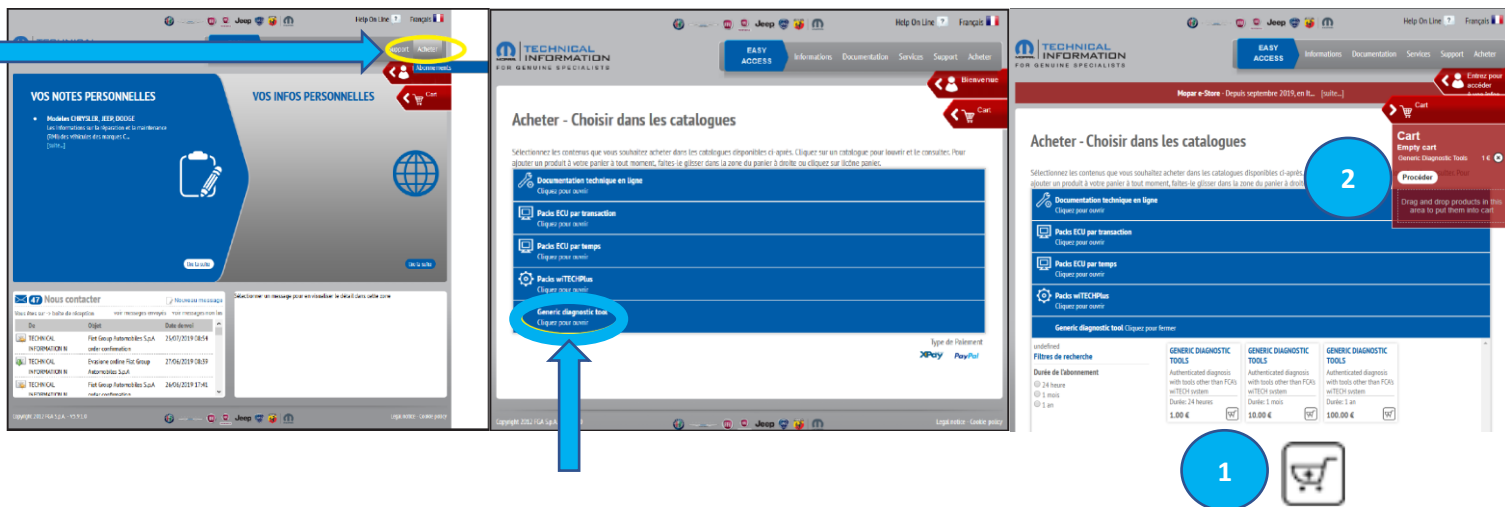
Help On Line ? Français

Support Acheter
Abonnements

VOS NOTES PERSONNELLES
VOS INFOS PERSONNELLES

Modèles CHRYSLER, JEEP, DODGE
Les informations sur la réparation et la maintenance (EM) des véhicules des marques C...
[suite...]

Lire la suite
Lire la suite

47 Nous contacter
Nouveau message
Vous êtes sur la boîte de réception | Voir messages envoyés | Voir messages non lus

| De | Objet | Date d'envoi |
|---|---|---|
| TECHNICAL INFORMATION N | Fiat Group Automobiles S.p.A. order confirmation | 25/07/2019 08:54 |
| TECHNICAL INFORMATION N | Evasione ordine Fiat Group Automobiles S.p.A. | 27/06/2019 08:59 |
| TECHNICAL INFORMATION N | Fiat Group Automobiles S.p.A. order confirmation | 26/06/2019 17:41 |

Sélectionner un message pour en visualiser le détail dans cette zone

Copyright 2012 FGA S.p.A. - V3.9.1.0
Legal notice · Cookie policy

Jeep
Help On Line ? Français

TECHNICAL INFORMATION FOR GENUINE SPECIALISTS
EASY ACCESS
Informations Documentation Services Support Acheter
Bienvenue
Cart

Acheter - Choisir dans les catalogues

Sélectionnez les contenus que vous souhaitez acheter dans les catalogues disponibles ci-après. Cliquez sur un catalogue pour l'ouvrir et le consulter. Pour ajouter un produit à votre panier à tout moment, faites-le glisser dans la zone du panier à droite ou cliquez sur l'icône panier.

Documentation technique en ligne
Cliquez pour ouvrir
Packs ECU par transaction
Cliquez pour ouvrir
Packs ECU par temps
Cliquez pour ouvrir
Packs wiTECHPlus
Cliquez pour ouvrir
Generic diagnostic tool
Cliquez pour ouvrir

Type de Paiement
XPay PayPal

Copyright 2012 FGA S.p.A.
Legal notice · Cookie policy

Jeep
Help On Line ? Français

TECHNICAL INFORMATION FOR GENUINE SPECIALISTS
EASY ACCESS
Informations Documentation Services Support Acheter
Entrez pour accéder
Mopar e-Store - Depuis septembre 2019, en it... [suite...]
Cart

Acheter - Choisir dans les catalogues

Sélectionnez les contenus que vous souhaitez acheter dans les catalogues disponibles ci-après. ajouter un produit à votre panier à tout moment, faites-le glisser dans la zone du panier à droite

Cart
Empty cart
Generic Diagnostic Tools 1 €
Procéder
Drag and drop products in this area to put them into cart

2

Documentation technique en ligne
Cliquez pour ouvrir
Packs ECU par transaction
Cliquez pour ouvrir
Packs ECU par temps
Cliquez pour ouvrir
Packs wiTECHPlus
Cliquez pour ouvrir
Generic diagnostic tool Cliquez pour fermer

undefined
Filtres de recherche
Durée de l'abonnement
24 heure
1 mois
1 an

GENERIC DIAGNOSTIC TOOLS
Authenticated diagnosis with tools other than FCA's wiTECH system
Durée: 24 heures
1.00 €

GENERIC DIAGNOSTIC TOOLS
Authenticated diagnosis with tools other than FCA's wiTECH system
Durée: 1 mois
10.00 €

GENERIC DIAGNOSTIC TOOLS
Authenticated diagnosis with tools other than FCA's wiTECH system
Durée: 1 an
100.00 €

1